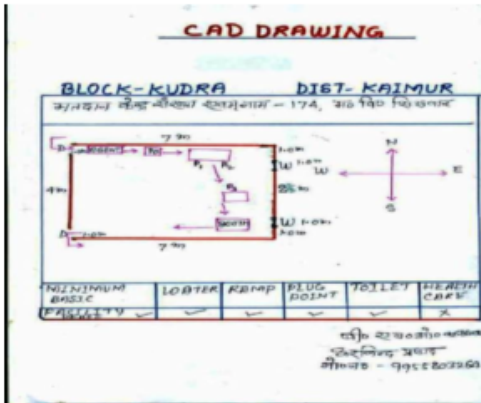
CAD DRAWING

BLOCK-KUDRA DIST- KAIMUR

मतदान केन्द्र संख्या स्थानाम - 174, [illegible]

7 m

4m

7 m

W

W

W

N

W

E

S

| MINIMUM BASIC FACILITY | LOBTER | RAMP | PLUG POINT | TOILET | HEALTH CARE |
|---|---|---|---|---|---|
| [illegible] | ✓ | ✓ | ✓ | ✓ | X |

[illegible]
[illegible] प्रसाद
मोबाइल - 9955803360